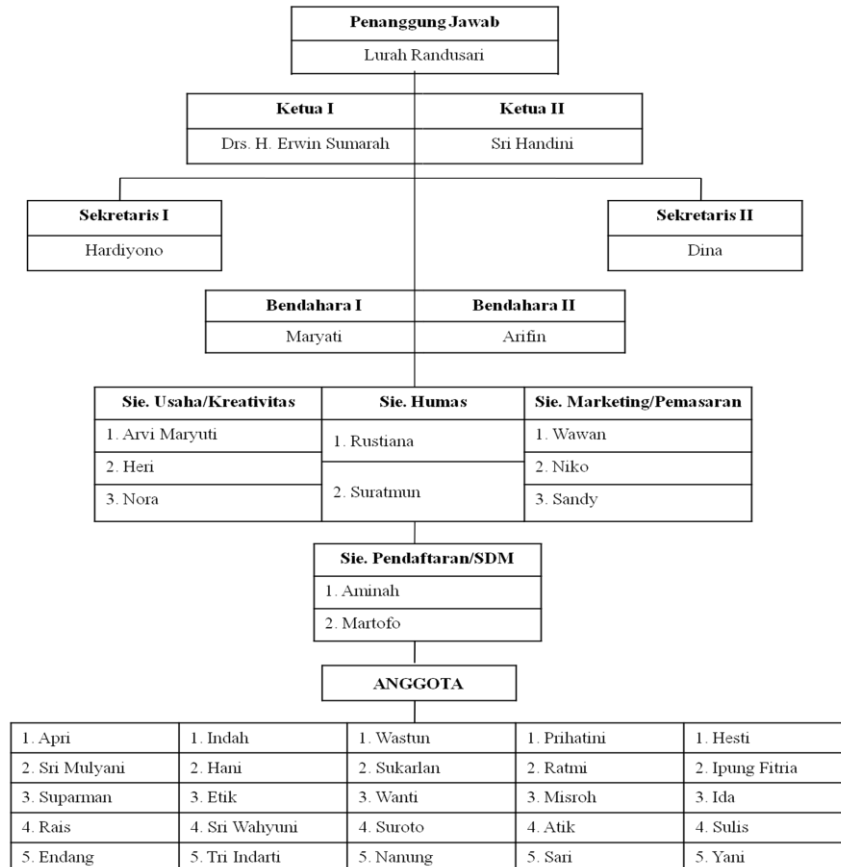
Penanggung Jawab
Lurah Randusari

| Ketua I | Ketua II |
|---|---|
| Drs. H. Erwin Sumarah | Sri Handini |

Sekretaris I
Hardiyono

Sekretaris II
Dina

| Bendahara I | Bendahara II |
|---|---|
| Maryati | Arifin |

| Sie. Usaha/Kreativitas | Sie. Humas | Sie. Marketing/Pemasaran |
|---|---|---|
| 1. Arvi Maryuti | 1. Rustiana | 1. Wawan |
| 2. Heri | 2. Suratmun | 2. Niko |
| 3. Nora | | 3. Sandy |

Sie. Pendaftaran/SDM
1. Aminah
2. Martofo

ANGGOTA

| 1. Apri | 1. Indah | 1. Wastun | 1. Prihatini | 1. Hesti |
|---|---|---|---|---|
| 2. Sri Mulyani | 2. Hani | 2. Sukarlan | 2. Ratmi | 2. Ipung Fitria |
| 3. Suparman | 3. Etik | 3. Wanti | 3. Misroh | 3. Ida |
| 4. Rais | 4. Sri Wahyuni | 4. Suroto | 4. Atik | 4. Sulis |
| 5. Endang | 5. Tri Indarti | 5. Nanung | 5. Sari | 5. Yani |